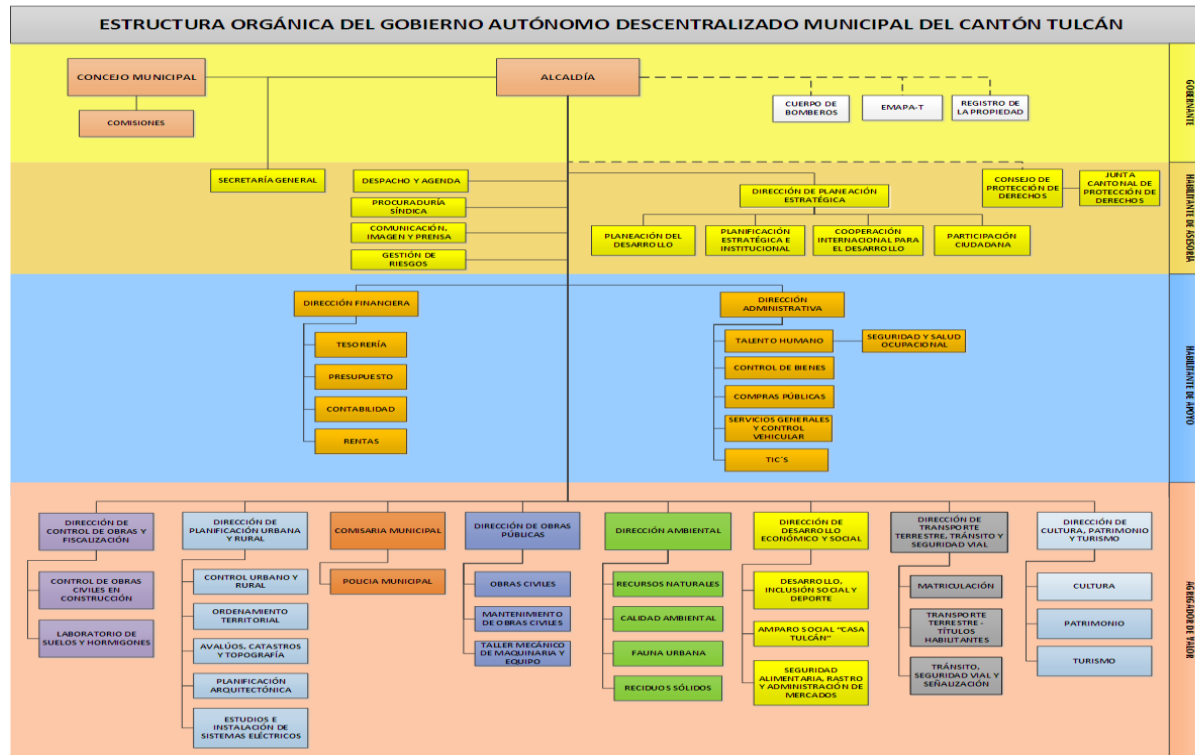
ESTRUCTURA ORGÁNICA DEL GOBIERNO AUTÓNOMO DESCENTRALIZADO MUNICIPAL DEL CANTÓN TULCÁN

GOBERNANTE

CONCEJO MUNICIPAL

COMISIONES

ALCALDÍA

CUERPO DE BOMBEROS

EMAPA-T

REGISTRO DE LA PROPIEDAD

HABILITANTE DE ASESORÍA

SECRETARÍA GENERAL

DESPACHO Y AGENDA

PROCURADURÍA SÍNDICA

COMUNICACIÓN, IMAGEN Y PRENSA

GESTIÓN DE RIESGOS

DIRECCIÓN DE PLANEACIÓN ESTRATÉGICA

PLANEACIÓN DEL DESARROLLO

PLANIFICACIÓN ESTRATÉGICA E INSTITUCIONAL

COOPERACIÓN INTERNACIONAL PARA EL DESARROLLO

PARTICIPACIÓN CIUDADANA

CONSEJO DE PROTECCIÓN DE DERECHOS

JUNTA CANTONAL DE PROTECCIÓN DE DERECHOS

HABILITANTE DE APOYO

DIRECCIÓN FINANCIERA

TESORERÍA

PRESUPUESTO

CONTABILIDAD

RENTAS

DIRECCIÓN ADMINISTRATIVA

TALENTO HUMANO

SEGURIDAD Y SALUD OCUPACIONAL

CONTROL DE BIENES

COMPRAS PÚBLICAS

SERVICIOS GENERALES Y CONTROL VEHICULAR

TIC´S

AGREGADOR DE VALOR

DIRECCIÓN DE CONTROL DE OBRAS Y FISCALIZACIÓN

CONTROL DE OBRAS CIVILES EN CONSTRUCCIÓN

LABORATORIO DE SUELOS Y HORMIGONES

DIRECCIÓN DE PLANIFICACIÓN URBANA Y RURAL

CONTROL URBANO Y RURAL

ORDENAMIENTO TERRITORIAL

AVALÚOS, CATASTROS Y TOPOGRAFÍA

PLANIFICACIÓN ARQUITECTÓNICA

ESTUDIOS E INSTALACIÓN DE SISTEMAS ELÉCTRICOS

COMISARIA MUNICIPAL

POLICIA MUNICIPAL

DIRECCIÓN DE OBRAS PÚBLICAS

OBRAS CIVILES

MANTENIMIENTO DE OBRAS CIVILES

TALLER MECÁNICO DE MAQUINARIA Y EQUIPO

DIRECCIÓN AMBIENTAL

RECURSOS NATURALES

CALIDAD AMBIENTAL

FAUNA URBANA

RECIDUOS SÓLIDOS

DIRECCIÓN DE DESARROLLO ECONÓMICO Y SOCIAL

DESARROLLO, INCLUSIÓN SOCIAL Y DEPORTE

AMPARO SOCIAL "CASA TULCÁN"

SEGURIDAD ALIMENTARIA, RASTRO Y ADMINISTRACIÓN DE MERCADOS

DIRECCIÓN DE TRANSPORTE TERRESTRE, TRÁNSITO Y SEGURIDAD VIAL

MATRICULACIÓN

TRANSPORTE TERRESTRE - TÍTULOS HABILITANTES

TRÁNSITO, SEGURIDAD VIAL Y SEÑALIZACIÓN

DIRECCIÓN DE CULTURA, PATRIMONIO Y TURISMO

CULTURA

PATRIMONIO

TURISMO